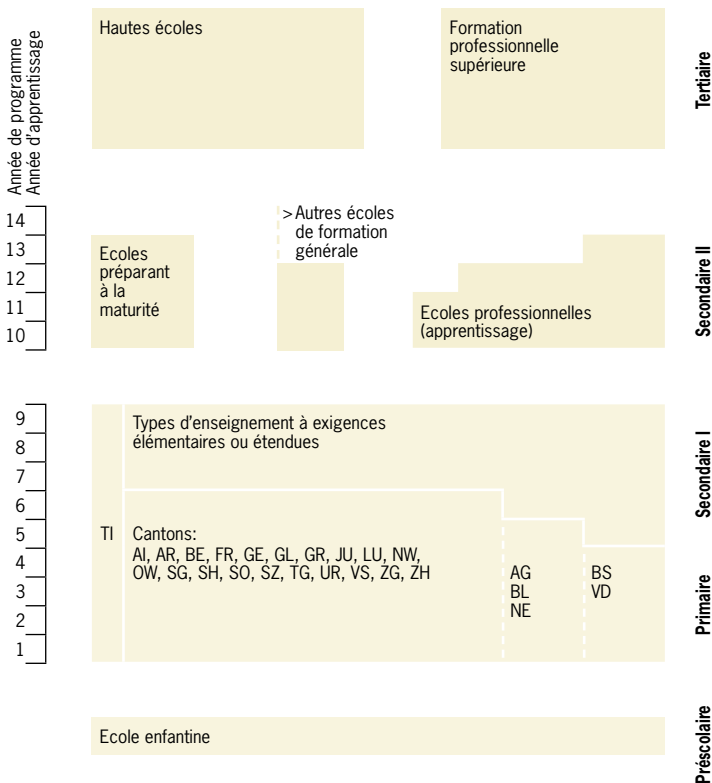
Année de programme
Année d'apprentissage

Hautes écoles

Formation professionnelle supérieure

Tertiaire

14
13
12
11
10

Ecoles préparant à la maturité

> Autres écoles de formation générale

Ecoles professionnelles (apprentissage)

Secondaire II

9
8
7
6
5
4
3
2
1

Types d'enseignement à exigences élémentaires ou étendues

TI

Cantons:
AI, AR, BE, FR, GE, GL, GR, JU, LU, NW, OW, SG, SH, SO, SZ, TG, UR, VS, ZG, ZH

AG
BL
NE

BS
VD

Secondaire I

Primaire

Ecole enfantine

Préscolaire